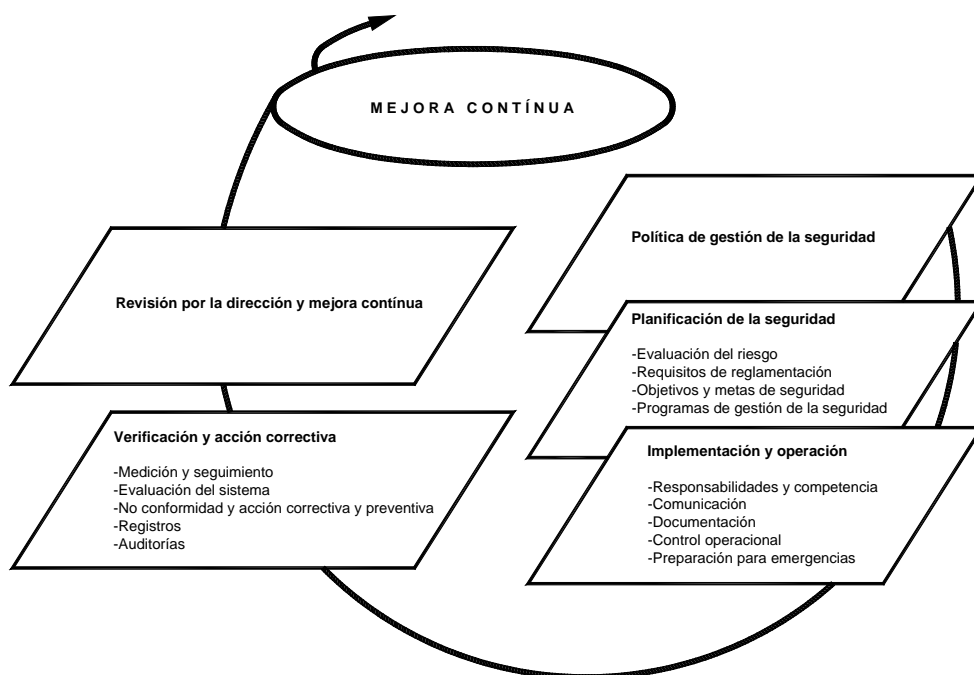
MEJORA CONTÍNUA

Política de gestión de la seguridad

Planificación de la seguridad

-Evaluación del riesgo
-Requisitos de reglamentación
-Objetivos y metas de seguridad
-Programas de gestión de la seguridad

Implementación y operación

-Responsabilidades y competencia
-Comunicación
-Documentación
-Control operacional
-Preparación para emergencias

Verificación y acción correctiva

-Medición y seguimiento
-Evaluación del sistema
-No conformidad y acción correctiva y preventiva
-Registros
-Auditorías

Revisión por la dirección y mejora contínua